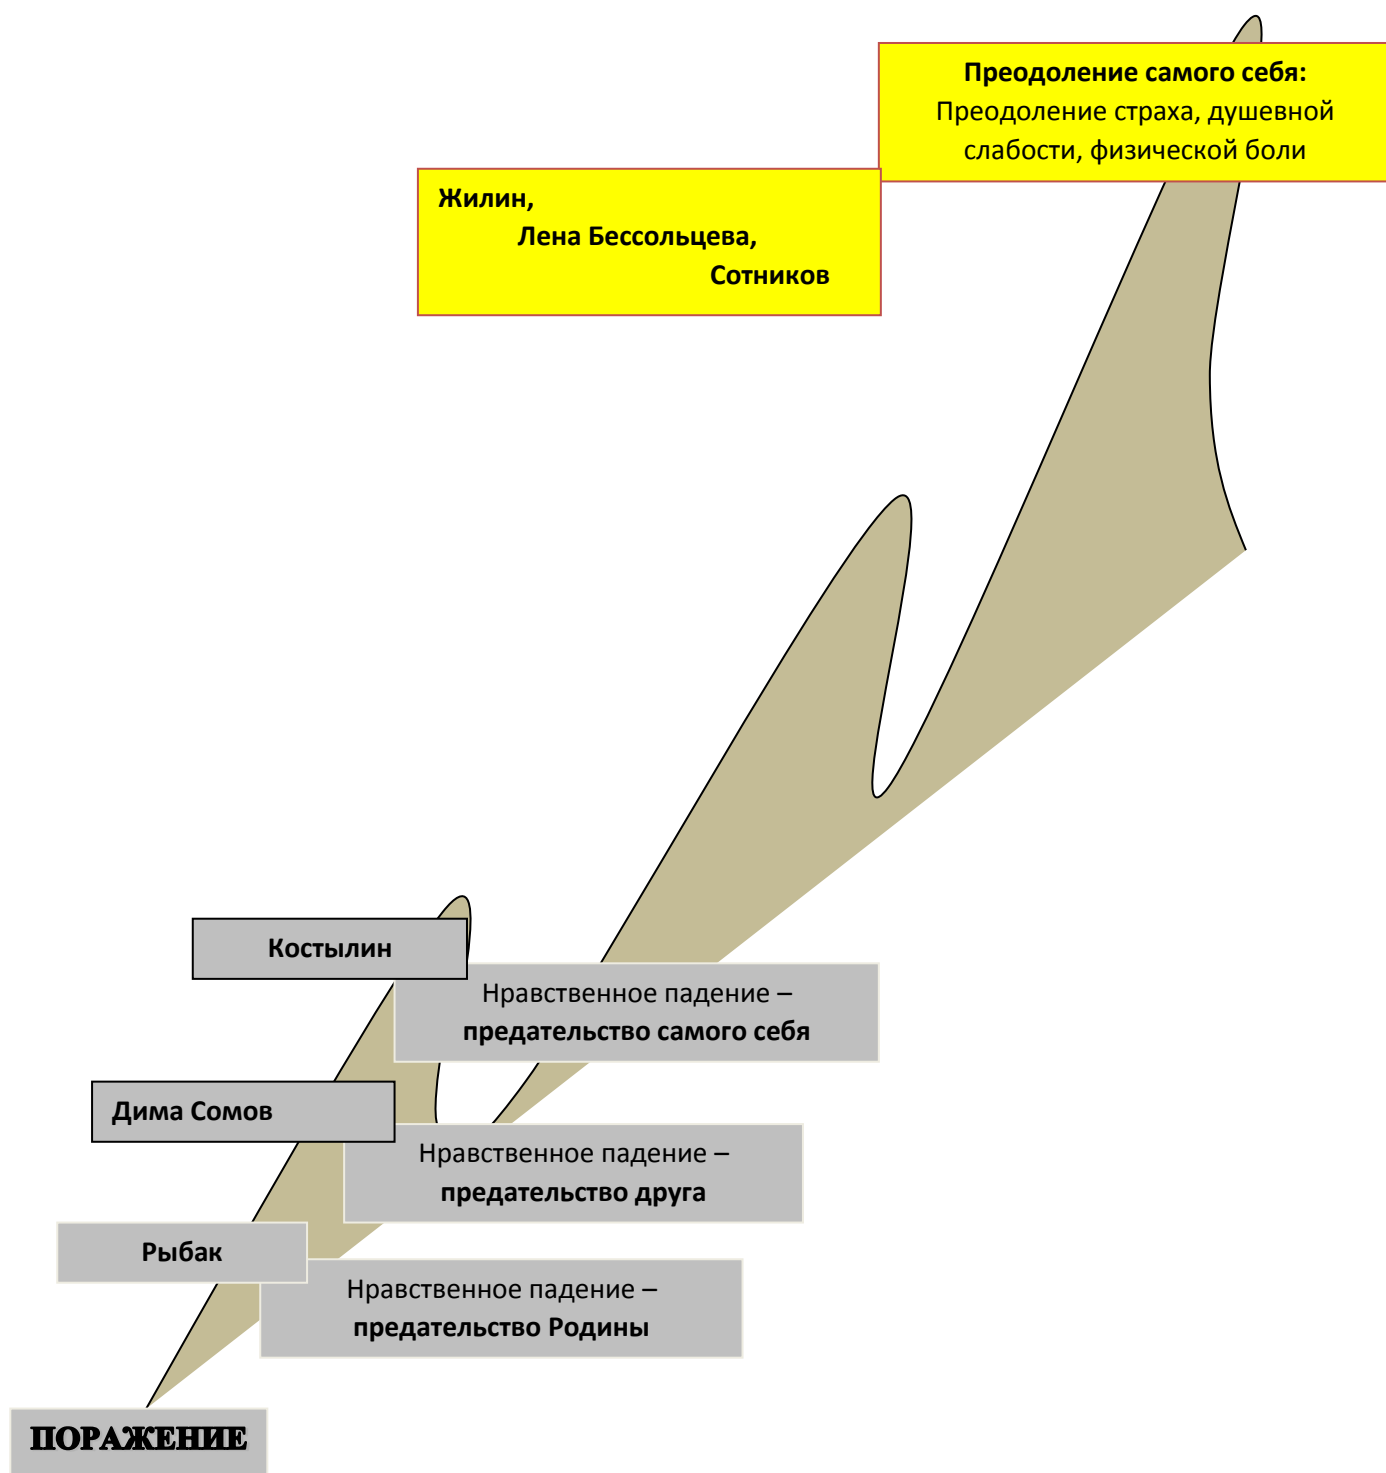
**Преодоление самого себя:**
Преодоление страха, душевной слабости, физической боли

**Жилин,**
**Лена Бессольцева,**
**Сотников**

**Костылин**

Нравственное падение – **предательство самого себя**

**Дима Сомов**

Нравственное падение – **предательство друга**

**Рыбак**

Нравственное падение – **предательство Родины**

**ПОРАЖЕНИЕ**